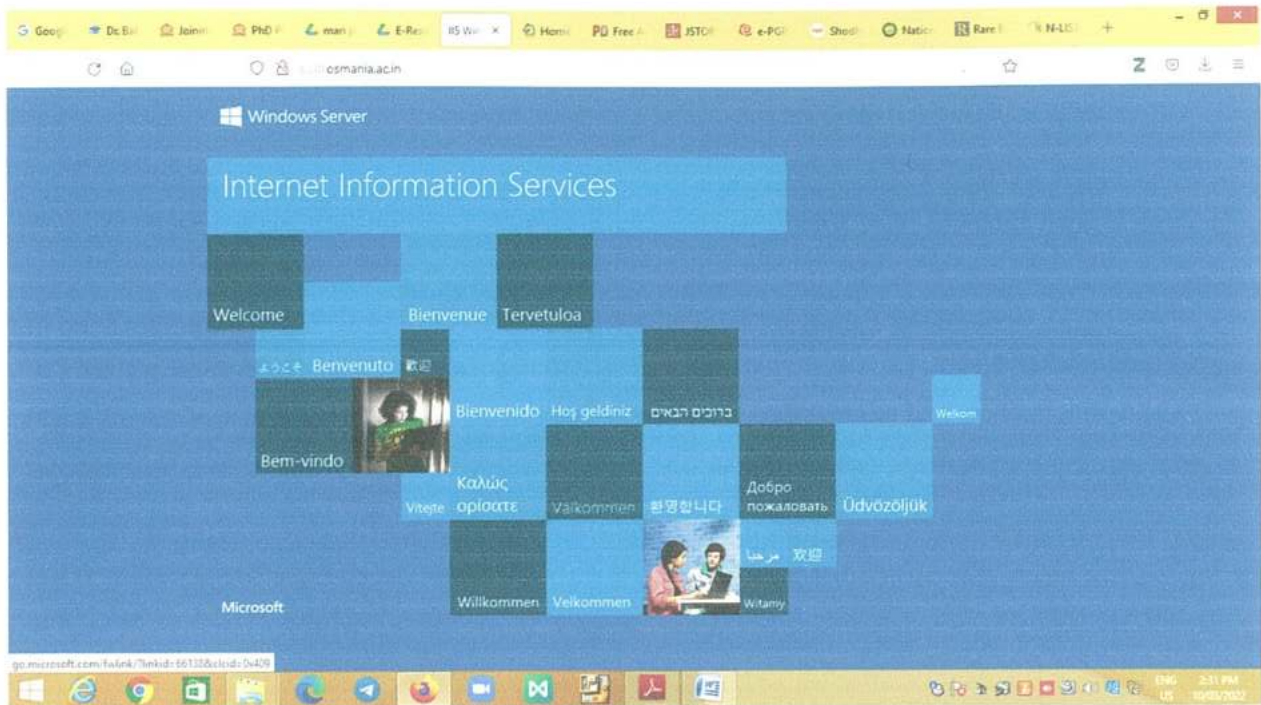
Goog | Dr. Bal | Joini | PhD | man | E-Res | IIS Wi × | Home | Free | JSTOR | e-PG | Shod | Natio | Rare | N-LIS | +

osmania.ac.in

Windows Server

Internet Information Services

Welcome

Bienvenue

Tervetuloa

ようこそ

Benvenuto

歡迎

Bienvenido

Hoş geldiniz

ברוכים הבאים

Welkom

Bem-vindo

Vitejte

Καλώς ορίσατε

Välkommen

환영합니다

Добро пожаловать

Üdvözöljük

مرحبا

欢迎

Willkommen

Velkommen

Witamy

Microsoft

go.microsoft.com/fwlink/?linkid=66138&clcid=0x409

ENG US 3:31 PM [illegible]